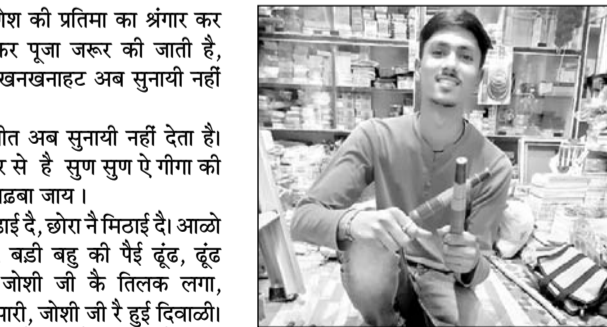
ोश की प्रतिमा का श्रंगार कर कर पूजा जरूर की जाती है, खनखनाहट अब सुनायी नहीं

ीत अब सुनायी नहीं देता है। र से है सुण सुण ऐ गीगा की ढ़बा जाय।
ठाई दै, छोरा नै मिठाई दै। आळो बडी बहु की पैई ढूंढ, ढूंढ जोशी जी कै तिलक लगा, ारी, जोशी जी रै हुई दिवाळी।